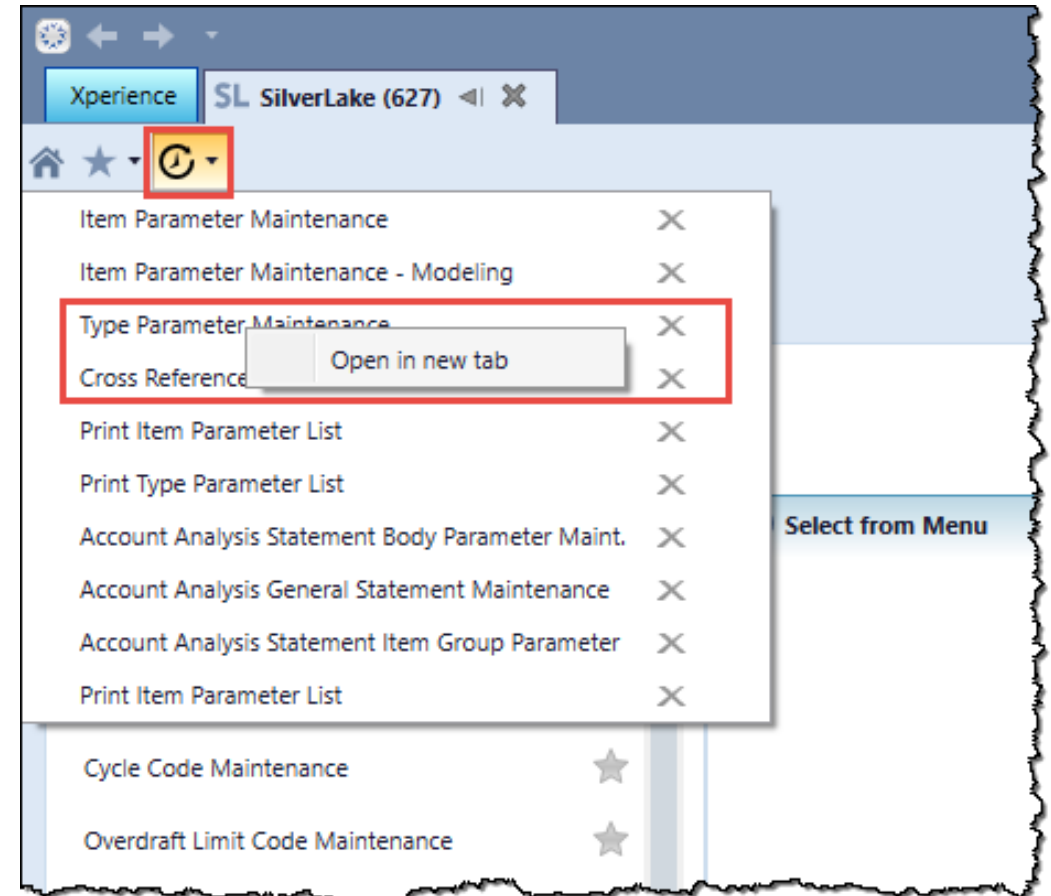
Xperience

SL SilverLake (627)

Item Parameter Maintenance

Item Parameter Maintenance - Modeling

Type Parameter Maintenance

Open in new tab

Cross Reference

Print Item Parameter List

Print Type Parameter List

Account Analysis Statement Body Parameter Maint.

Account Analysis General Statement Maintenance

Account Analysis Statement Item Group Parameter

Print Item Parameter List

Select from Menu

Cycle Code Maintenance

Overdraft Limit Code Maintenance